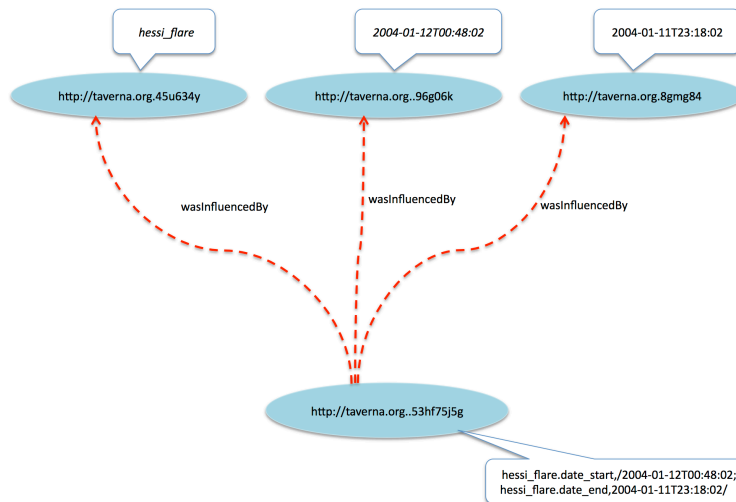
hessi_flare

2004-01-12T00:48:02

2004-01-11T23:18:02

http://taverna.org.45u634y

http://taverna.org..96g06k

http://taverna.org.8gmg84

wasInfluencedBy

wasInfluencedBy

wasInfluencedBy

http://taverna.org..53hf75j5g

hessi_flare.date_start,/2004-01-12T00:48:02;
hessi_flare.date_end,2004-01-11T23:18:02/